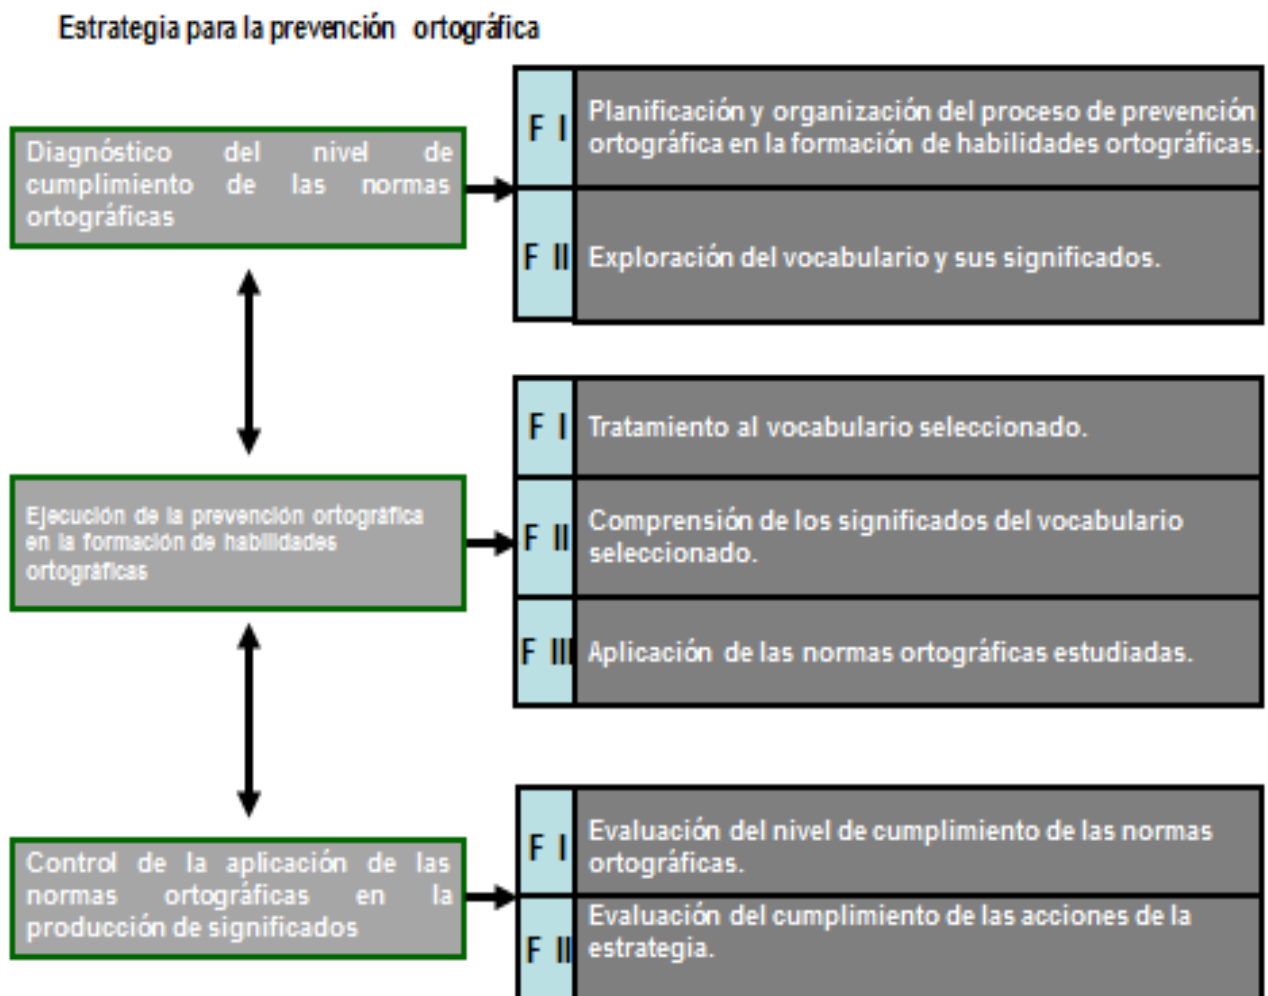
Estrategia para la prevención ortográfica

Diagnóstico del nivel de cumplimiento de las normas ortográficas

F I Planificación y organización del proceso de prevención ortográfica en la formación de habilidades ortográficas.

F II Exploración del vocabulario y sus significados.

Ejecución de la prevención ortográfica en la formación de habilidades ortográficas

F I Tratamiento al vocabulario seleccionado.

F II Comprensión de los significados del vocabulario seleccionado.

F III Aplicación de las normas ortográficas estudiadas.

Control de la aplicación de las normas ortográficas en la producción de significados

F I Evaluación del nivel de cumplimiento de las normas ortográficas.

F II Evaluación del cumplimiento de las acciones de la estrategia.